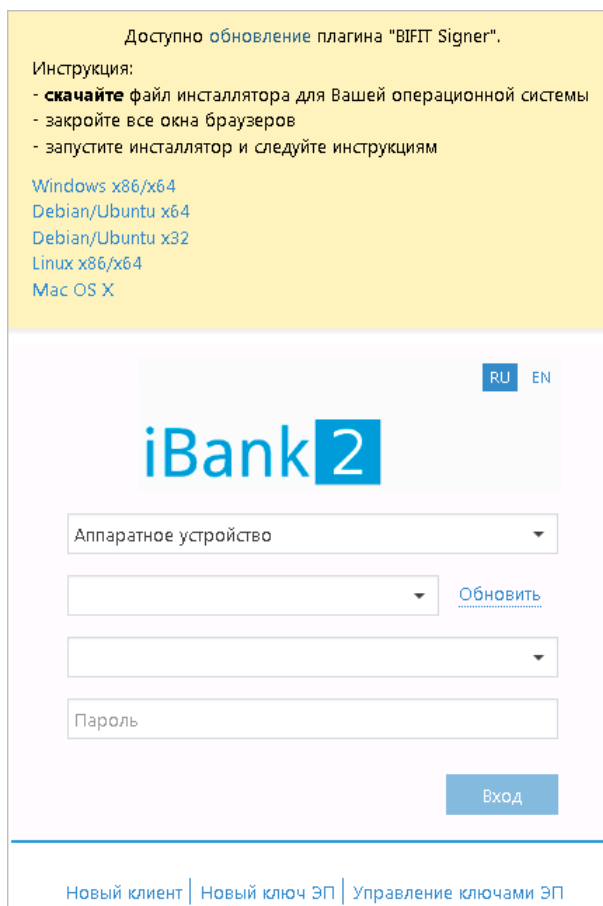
Доступно обновление плагина "BIFIT Signer".

Инструкция:
- **скачайте** файл инсталлятора для Вашей операционной системы
- закройте все окна браузеров
- запустите инсталлятор и следуйте инструкциям

Windows x86/x64
Debian/Ubuntu x64
Debian/Ubuntu x32
Linux x86/x64
Mac OS X

RU EN

iBank 2

Аппаратное устройство

Обновить

Пароль

Вход

Новый клиент | Новый ключ ЭП | Управление ключами ЭП